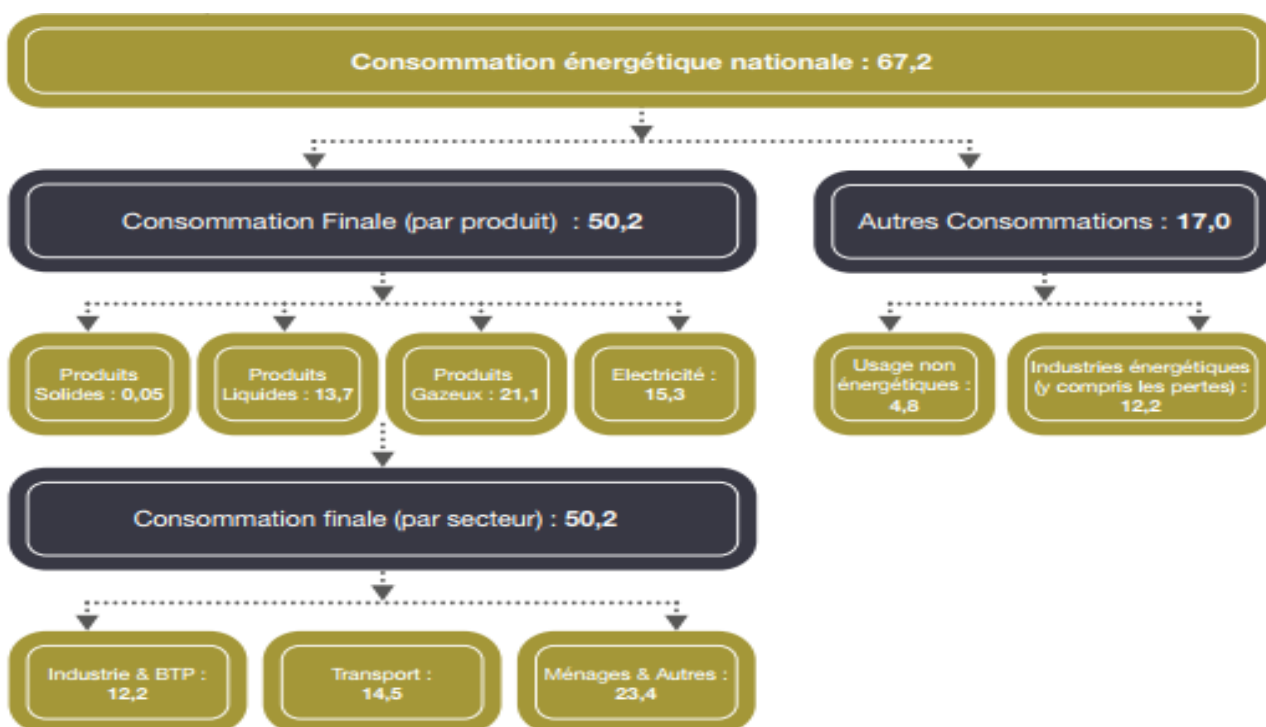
Consommation énergétique nationale : 67,2

Consommation Finale (par produit) : 50,2

Autres Consommations : 17,0

Produits Solides : 0,05

Produits Liquides : 13,7

Produits Gazeux : 21,1

Electricité : 15,3

Usage non énergétiques : 4,8

Industries énergétiques (y compris les pertes) : 12,2

Consommation finale (par secteur) : 50,2

Industrie & BTP : 12,2

Transport : 14,5

Ménages & Autres : 23,4